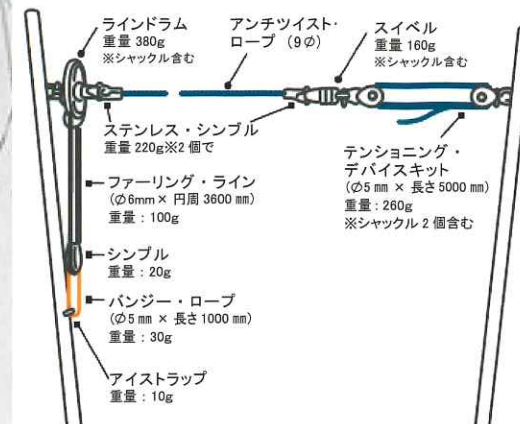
ラインドラム
重量 380g
※シャックル含む

アンチツイスト・
ロープ （9∅）

スイベル
重量 160g
※シャックル含む

ステンレス・シンブル
重量 220g※2 個で

テンショニング・
デバイスキット
（∅5 mm × 長さ 5000 mm）
重量：260g
※シャックル 2 個含む

ファーリング・ライン
（∅6mm × 円周 3600 mm）
重量：100g

シンブル
重量：20g

バンジー・ロープ
（∅5 mm × 長さ 1000 mm）
重量：30g

アイストラップ
重量：10g